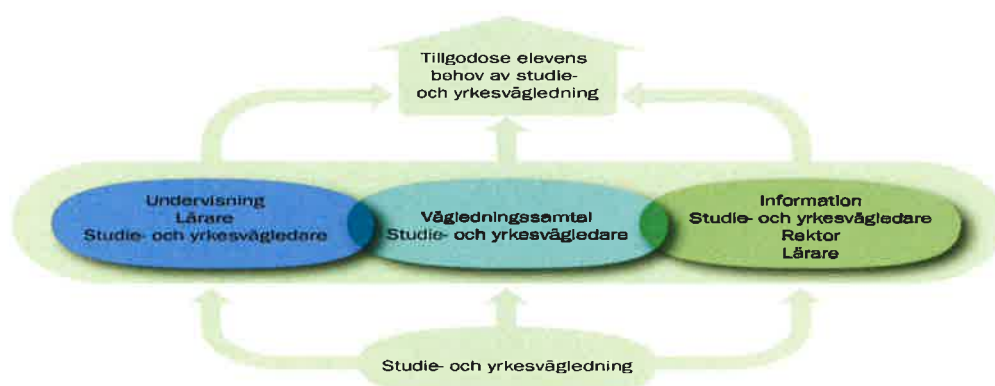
Tillgodose elevens behov av studie- och yrkesvägledning

Undervisning
Lärare
Studie- och yrkesvägledare

Vägledningssamtal
Studie- och yrkesvägledare

Information
Studie- och yrkesvägledare
Rektor
Lärare

Studie- och yrkesvägledning